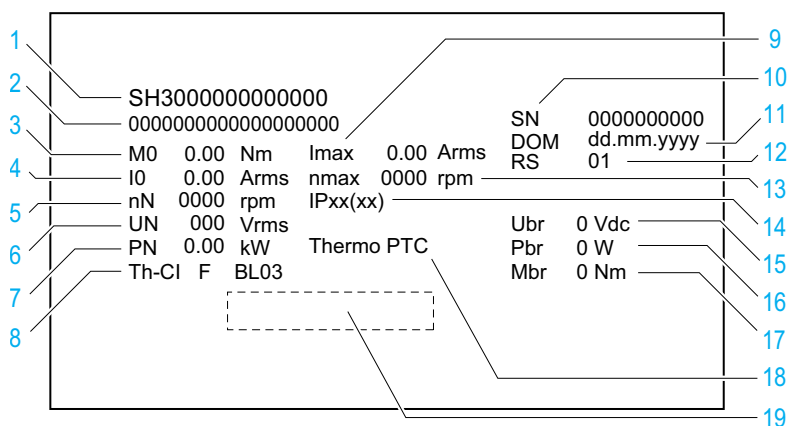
1
2
3
4
5
6
7
8

SH3000000000000
000000000000000000
M0 0.00 Nm Imax 0.00 Arms
I0 0.00 Arms nmax 0000 rpm
nN 0000 rpm IPxx(xx)
UN 000 Vrms
PN 0.00 kW Thermo PTC
Th-Cl F BL03

SN 0000000000
DOM dd.mm.yyyy
RS 01
Ubr 0 Vdc
Pbr 0 W
Mbr 0 Nm

9
10
11
12
13
14
15
16
17
18
19